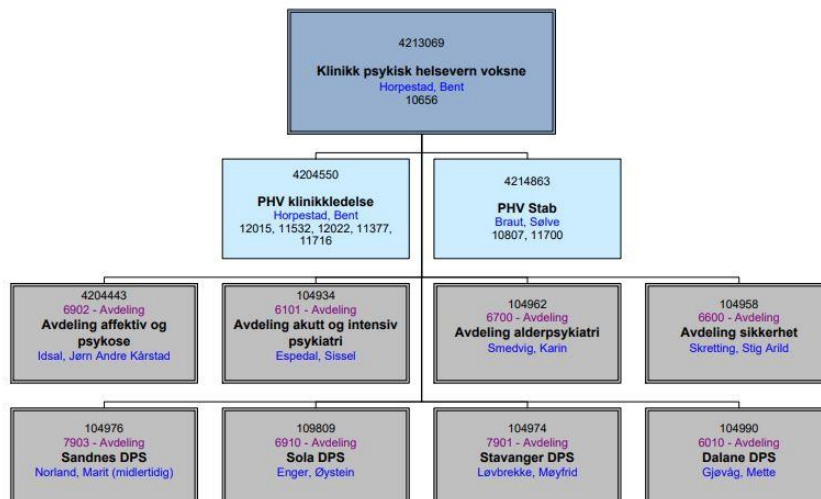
4213069
Klinikk psykisk helsevern voksne
Horpestad, Bent
10656

4204550
PHV klinikkledelse
Horpestad, Bent
12015, 11532, 12022, 11377, 11716

4214863
PHV Stab
Braut, Sølve
10807, 11700

4204443
6902 - Avdeling
Avdeling affektiv og psykose
Idsal, Jørn Andre Kårstad

104934
6101 - Avdeling
Avdeling akutt og intensiv psykiatri
Espedal, Sissel

104962
6700 - Avdeling
Avdeling alderpsykiatri
Smedvig, Karin

104958
6600 - Avdeling
Avdeling sikkerhet
Skretting, Stig Arild

104976
7903 - Avdeling
Sandnes DPS
Norland, Marit (midlertidig)

109809
6910 - Avdeling
Sola DPS
Enger, Øystein

104974
7901 - Avdeling
Stavanger DPS
Løvbrekke, Møyfrid

104990
6010 - Avdeling
Dalane DPS
Gjøvåg, Mette